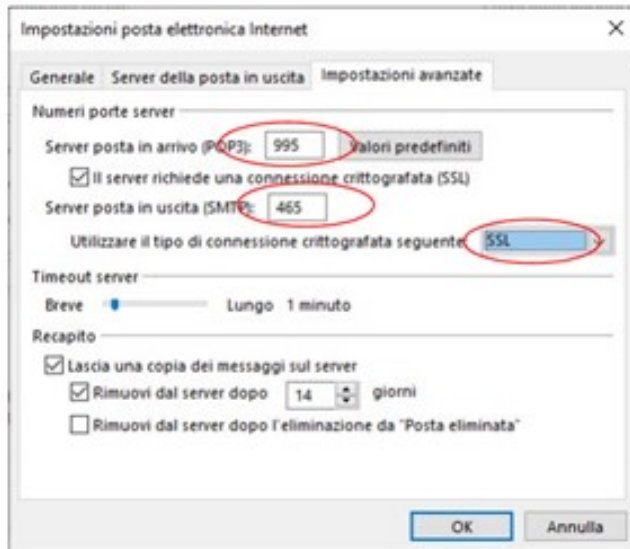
Impostazioni posta elettronica Internet

×

Generale | Server della posta in uscita | Impostazioni avanzate

Numeri porte server

Server posta in arrivo (POP3): 995 Valori predefiniti

Il server richiede una connessione crittografata (SSL)

Server posta in uscita (SMTP): 465

Utilizzare il tipo di connessione crittografata seguente: SSL

Timeout server

Breve Lungo 1 minuto

Recapito

Lascia una copia dei messaggi sul server

Rimuovi dal server dopo 14 giorni

Rimuovi dal server dopo l'eliminazione da "Posta eliminata"

OK Annulla